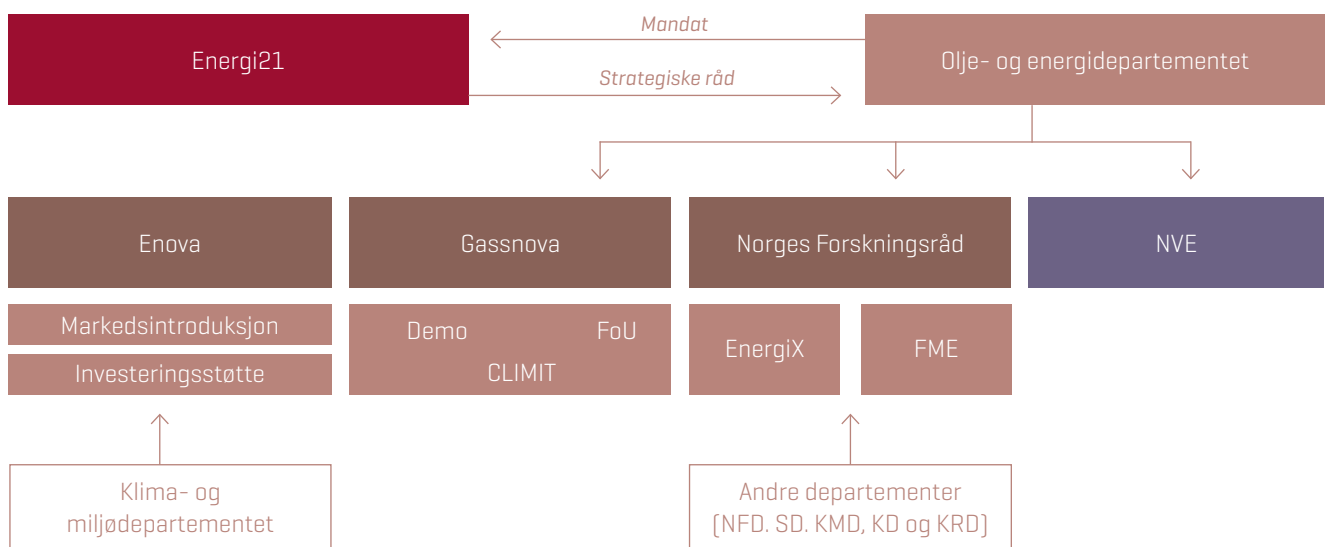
Energi21

Mandat

Strategiske råd

Olje- og energidepartementet

Enova

Gassnova

Norges Forskningsråd

NVE

Markedsintroduksjon

Investeringsstøtte

Demo

FoU

CLIMIT

EnergiX

FME

Klima- og miljødepartementet

Andre departementer (NFD. SD. KMD, KD og KRD)